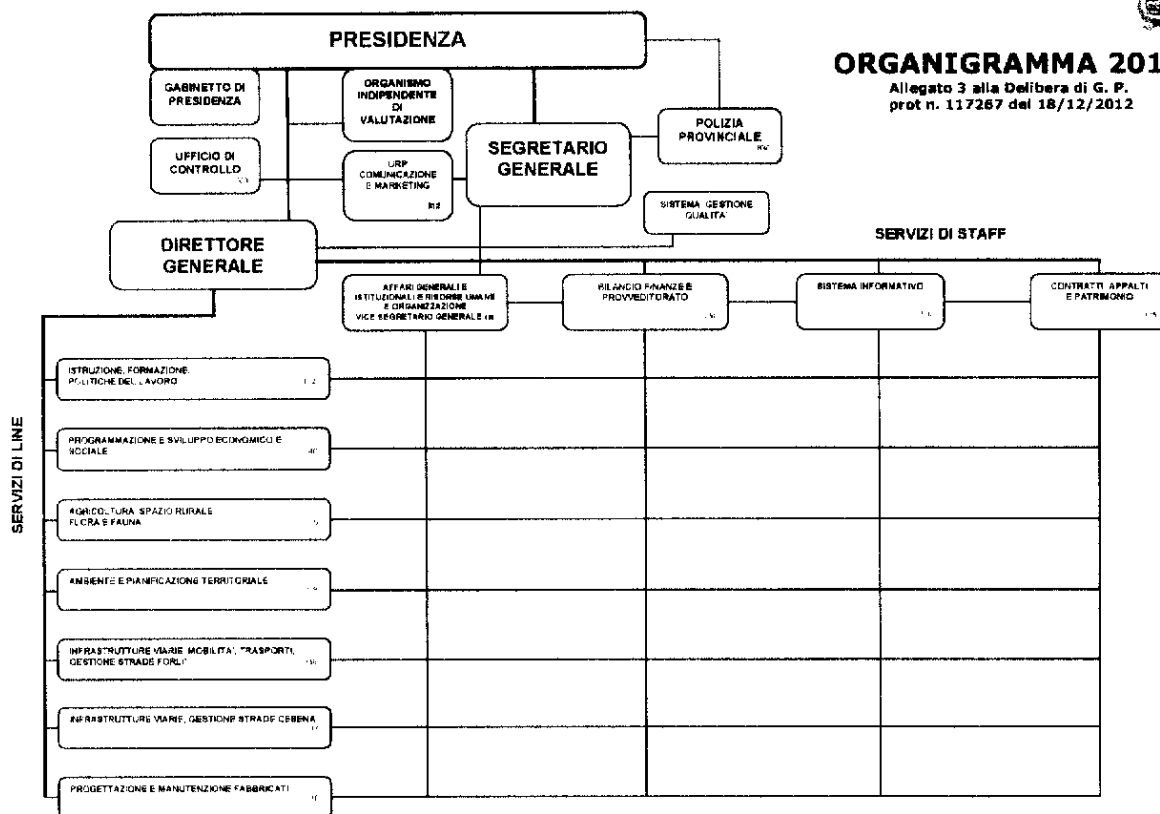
PRESIDENZA

ORGANIGRAMMA 201

Allegato 3 alla Delibera di G. P. prot n. 117267 del 18/12/2012

GABINETTO DI PRESIDENZA

ORGANISMO INDIPENDENTE DI VALUTAZIONE

POLIZIA PROVINCIALE

UFFICIO DI CONTROLLO

URP COMUNICAZIONE E MARKETING

SEGRETARIO GENERALE

SISTEMA GESTIONE QUALITA'

DIRETTORE GENERALE

SERVIZI DI STAFF

AFFARI GENERALI E ISTITUZIONALI E RISORSE UMANE E ORGANIZZAZIONE VICE SEGRETARIO GENERALE

BILANCIO FINANZE E PROVVEDITORATO

SISTEMA INFORMATIVO

CONTRATTI APPALTI E PATRIMONIO

SERVIZI DI LINE

ISTRUZIONE, FORMAZIONE, POLITICHE DEL LAVORO

PROGRAMMAZIONE E SVILUPPO ECONOMICO E SOCIALE

AGRICOLTURA SPAZIO RURALE FLORA E FAUNA

AMBIENTE E PIANIFICAZIONE TERRITORIALE

INFRASTRUTTURE VIARIE MOBILITA', TRASPORTI, GESTIONE STRADE FORLI'

INFRASTRUTTURE VIARIE, GESTIONE STRADE CESENA

PROGETTAZIONE E MANUTENZIONE FABBRICATI